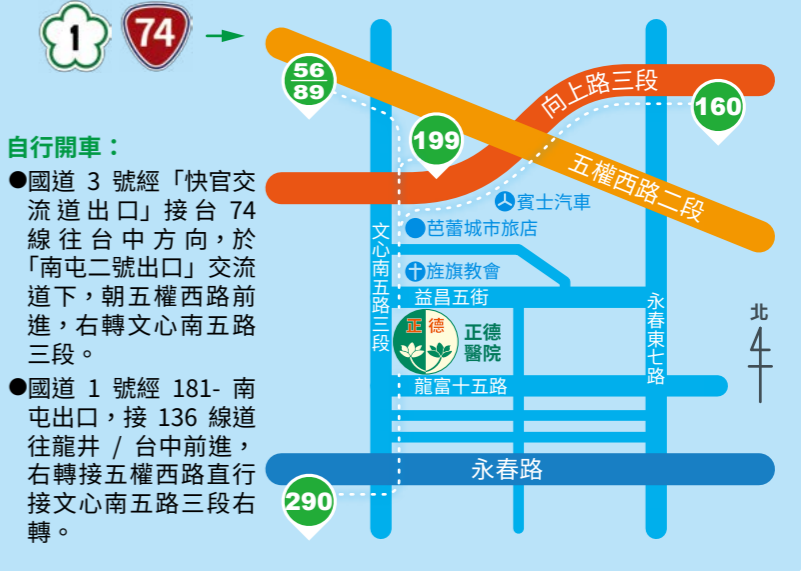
1
74
56
89
199
160
向上路三段
五權西路二段
賓士汽車
芭蕾城市旅店
旌旗教會
文心南五路三段
益昌五街
永春東七路
北
正德
正德醫院
龍富十五路
永春路
290

自行開車：
●國道 3 號經「快官交流道出口」接台 74 線往台中方向，於「南屯二號出口」交流道下，朝五權西路前進，右轉文心南五路三段。
●國道 1 號經 181- 南屯出口，接 136 線道往龍井 / 台中前進，右轉接五權西路直行接文心南五路三段右轉。